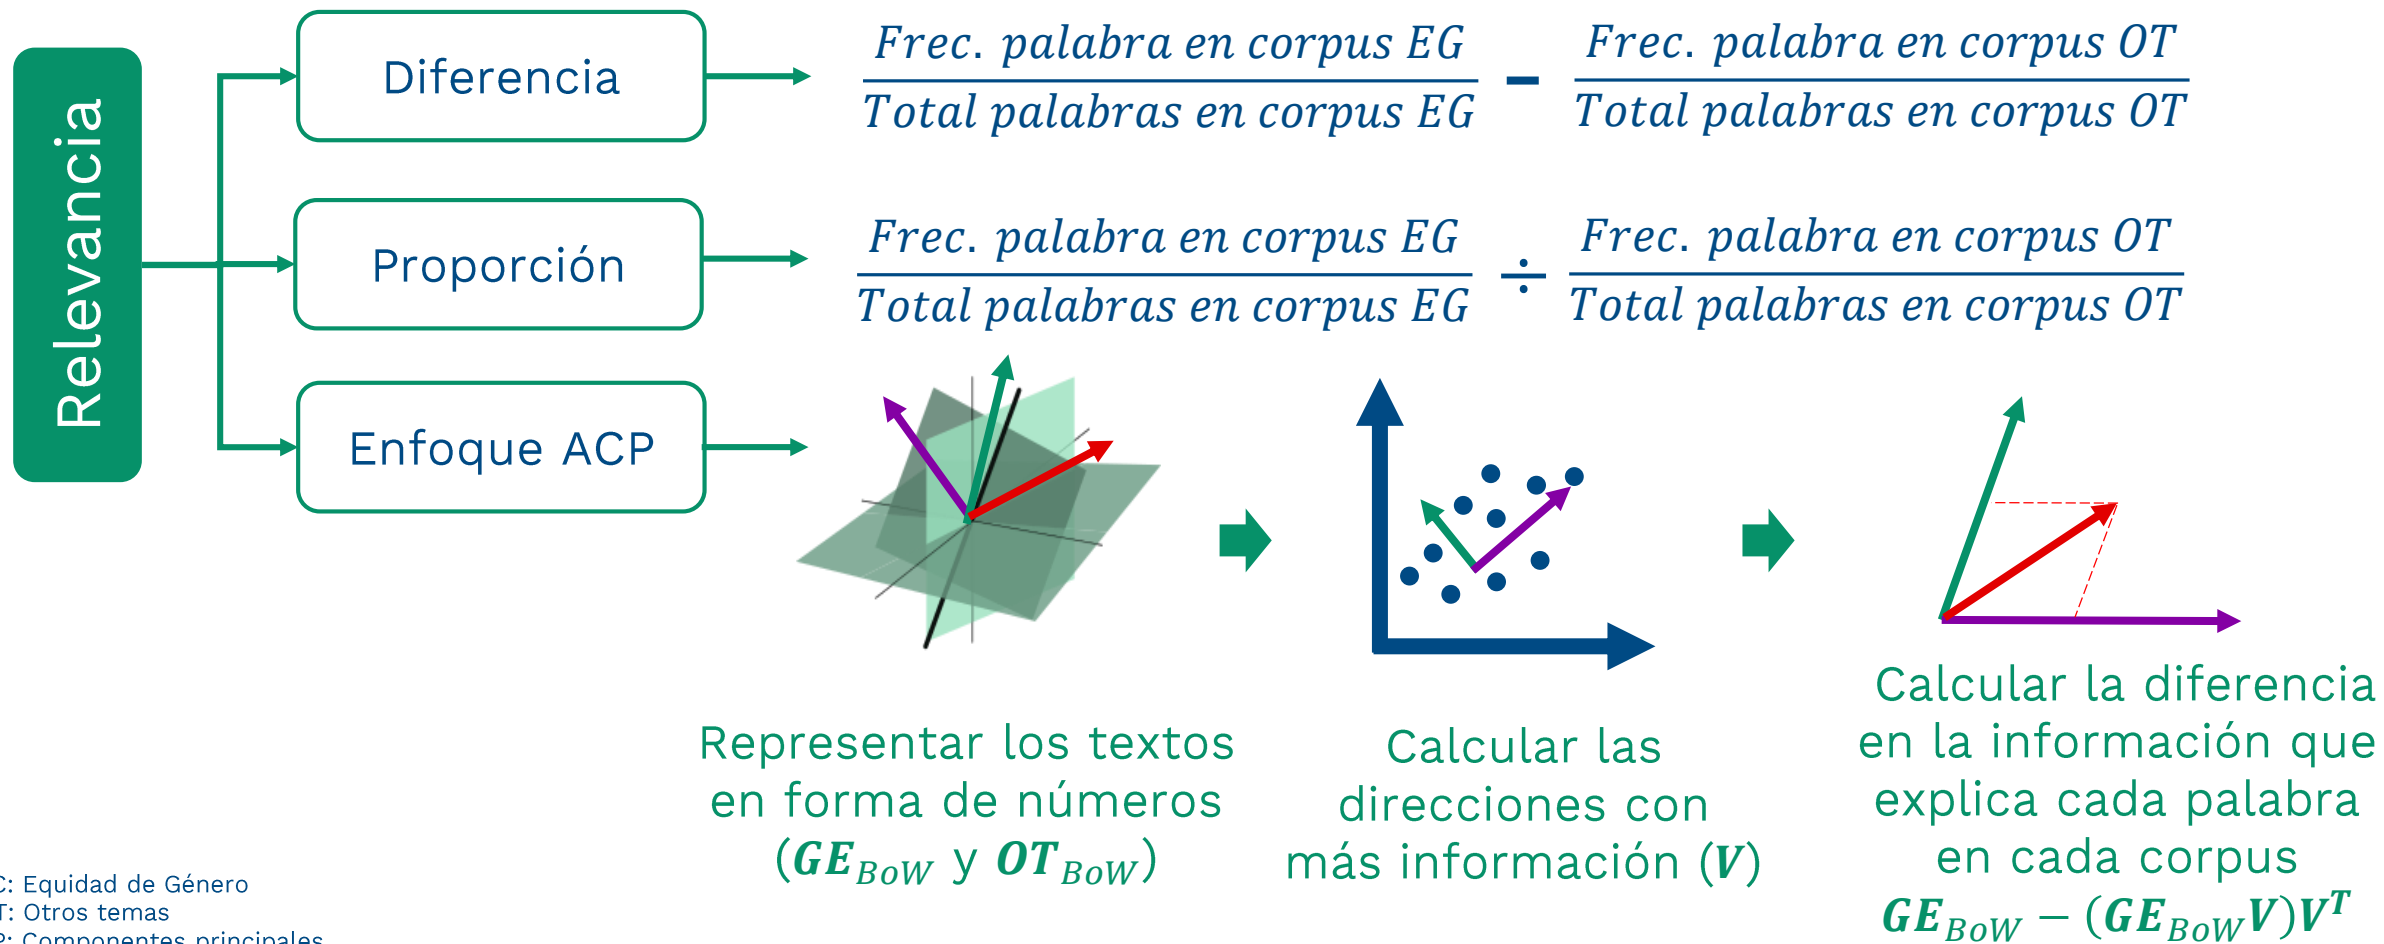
Relevancia

Diferencia

$\frac{Frec.\ palabra\ en\ corpus\ EG}{Total\ palabras\ en\ corpus\ EG} - \frac{Frec.\ palabra\ en\ corpus\ OT}{Total\ palabras\ en\ corpus\ OT}$

Proporción

$\frac{Frec.\ palabra\ en\ corpus\ EG}{Total\ palabras\ en\ corpus\ EG} \div \frac{Frec.\ palabra\ en\ corpus\ OT}{Total\ palabras\ en\ corpus\ OT}$

Enfoque ACP

Representar los textos en forma de números ($\boldsymbol{GE}_{BoW}$ y $\boldsymbol{OT}_{BoW}$)

Calcular las direcciones con más información ($\boldsymbol{V}$)

Calcular la diferencia en la información que explica cada palabra en cada corpus $\boldsymbol{GE}_{BoW} - (\boldsymbol{GE}_{BoW}\boldsymbol{V})\boldsymbol{V}^{T}$

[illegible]: Equidad de Género
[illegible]: Otros temas
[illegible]: Componentes principales